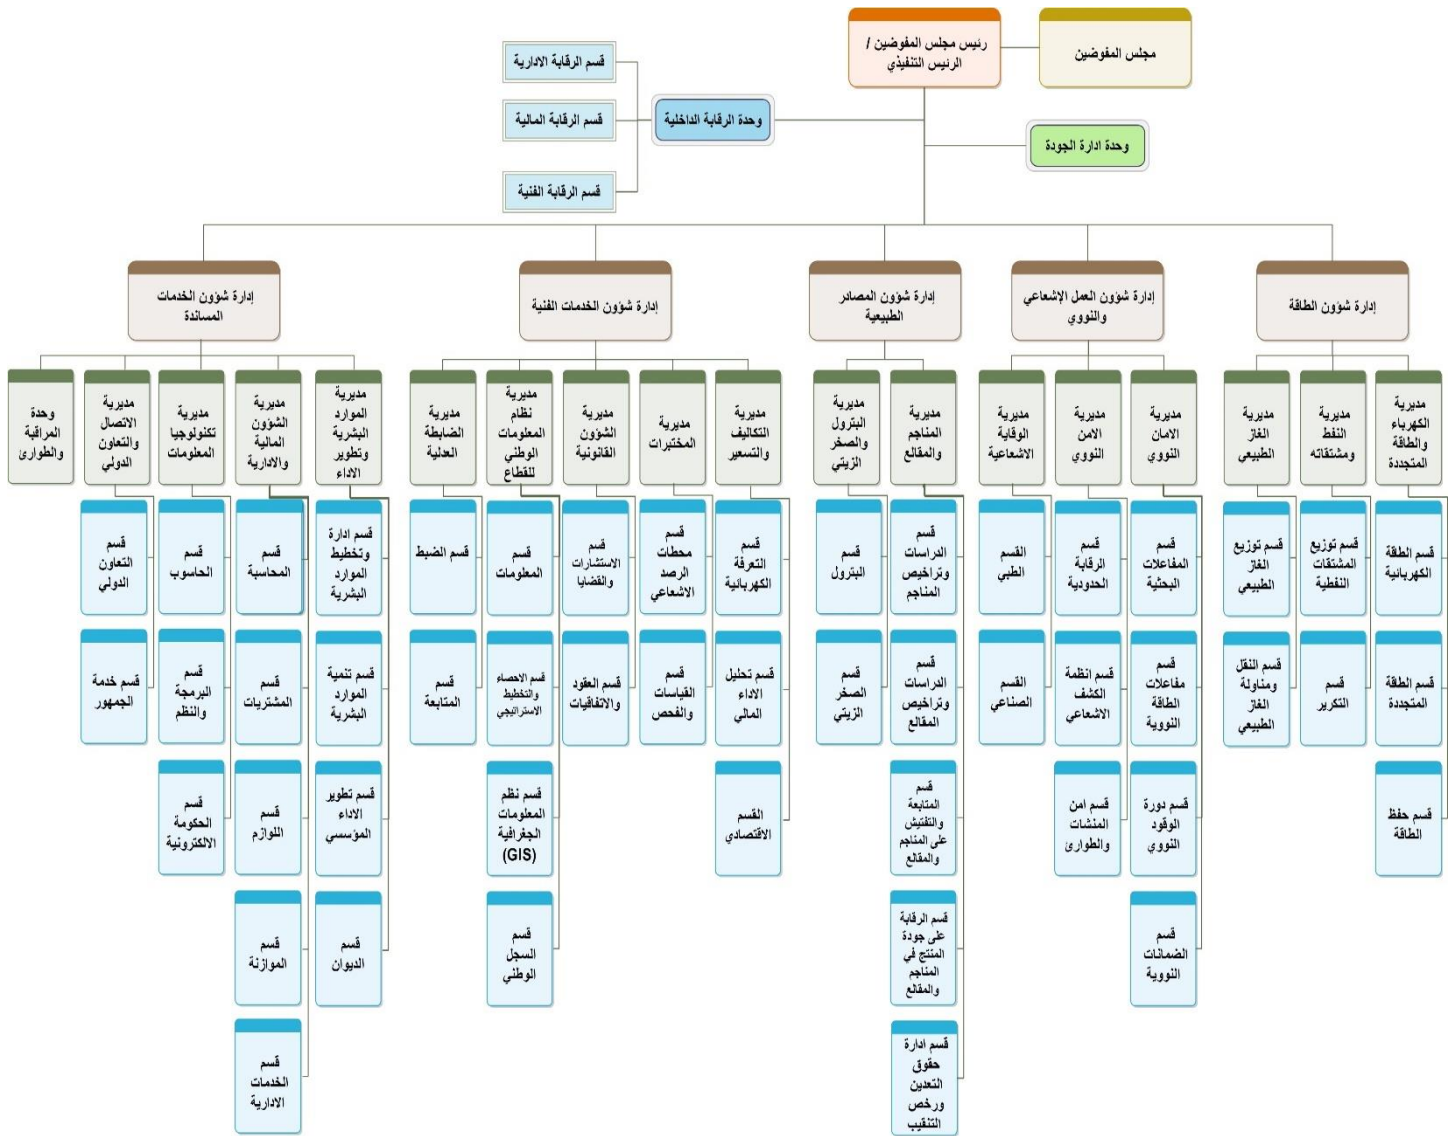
رئيس مجلس المفوضين / الرئيس التنفيذي

مجلس المفوضين

وحدة الرقابة الداخلية

قسم الرقابة الادارية

قسم الرقابة المالية

قسم الرقابة الفنية

وحدة ادارة الجودة

إدارة شؤون الطاقة

مديرية الكهرباء والطاقة المتجددة

قسم الطاقة الكهربائية

قسم الطاقة المتجددة

قسم حفظ الطاقة

مديرية النفط ومشتقاته

قسم توزيع المشتقات النفطية

قسم التكرير

مديرية الغاز الطبيعي

قسم توزيع الغاز الطبيعي

قسم النقل ومناولة الغاز الطبيعي

إدارة شؤون العمل الإشعاعي والنووي

مديرية الامان النووي

قسم المفاعلات البحثية

قسم مفاعلات الطاقة النووية

قسم دورة الوقود النووي

قسم الضمانات النووية

مديرية الامن النووي

قسم الرقابة الحدودية

قسم انظمة الكشف الاشعاعي

قسم امن المنشآت والطوارئ

مديرية الوقاية الاشعاعية

القسم الطبي

القسم الصناعي

إدارة شؤون المصادر الطبيعية

مديرية المناجم والمقالع

قسم الدراسات وتراخيص المناجم

قسم الدراسات وتراخيص المقالع

قسم المتابعة والتفتيش على المناجم والمقالع

قسم الرقابة على جودة المنتج في المناجم والمقالع

قسم ادارة حقوق التعدين ورخص التنقيب

مديرية البترول والصخر الزيتي

قسم البترول

قسم الصخر الزيتي

إدارة شؤون الخدمات الفنية

مديرية التكاليف والتسعير

قسم التعرفة الكهربائية

قسم تحليل الاداء المالي

القسم الاقتصادي

مديرية المختبرات

قسم محطات الرصد الاشعاعي

قسم القياسات والفحص

مديرية الشؤون القانونية

قسم الاستشارات والقضايا

قسم العقود والاتفاقيات

مديرية نظام المعلومات الوطني للقطاع

قسم المعلومات

قسم الاحصاء والتخطيط الاستراتيجي

قسم نظم المعلومات الجغرافية (GIS)

قسم السجل الوطني

مديرية الضابطة العدلية

قسم الضبط

قسم المتابعة

إدارة شؤون الخدمات المساندة

مديرية الموارد البشرية وتطوير الاداء

قسم ادارة وتخطيط الموارد البشرية

قسم تنمية الموارد البشرية

قسم تطوير الاداء المؤسسي

قسم الديوان

مديرية الشؤون المالية والادارية

قسم المحاسبة

قسم المشتريات

قسم اللوازم

قسم الموازنة

قسم الخدمات الادارية

مديرية تكنولوجيا المعلومات

قسم الحاسوب

قسم البرمجة والنظم

قسم الحكومة الالكترونية

مديرية الاتصال والتعاون الدولي

قسم التعاون الدولي

قسم خدمة الجمهور

وحدة المراقبة والطوارئ